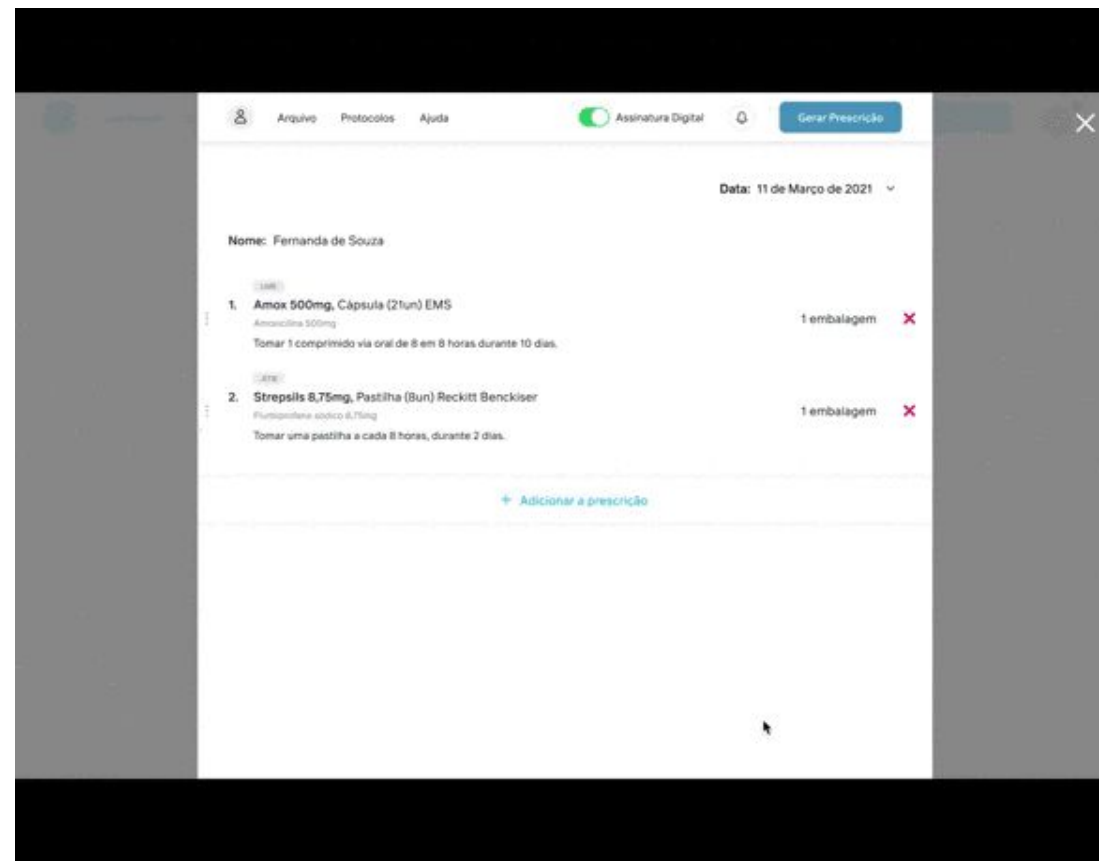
Arquivo Protocolos Ajuda

Assinatura Digital

Gerar Prescrição

Data: 11 de Março de 2021

Nome: Fernanda de Souza

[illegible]

1. Amox 500mg, Cápsula (21un) EMS

Amoxicilina 500mg

Tomar 1 comprimido via oral de 8 em 8 horas durante 10 dias.

1 embalagem

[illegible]

2. Strepsils 8,75mg, Pastilha (8un) Reckitt Benckiser

Flurbiprofeno sódico 8,75mg

Tomar uma pastilha a cada 8 horas, durante 2 dias.

1 embalagem

+ Adicionar a prescrição